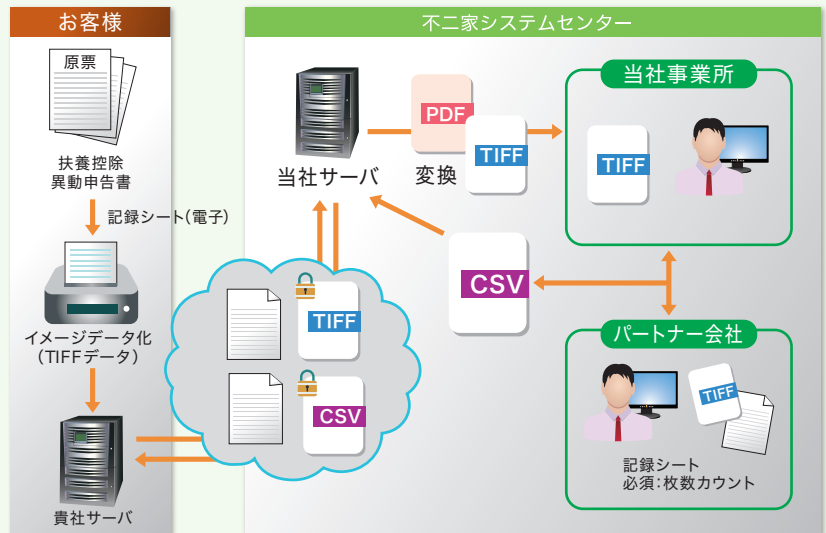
お客様

原票

扶養控除
異動申告書

記録シート(電子)

イメージデータ化
(TIFFデータ)

貴社サーバ

不二家システムセンター

当社サーバ

PDF

変換

TIFF

当社事業所

TIFF

TIFF

CSV

CSV

パートナー会社

TIFF

記録シート
必須:枚数カウント